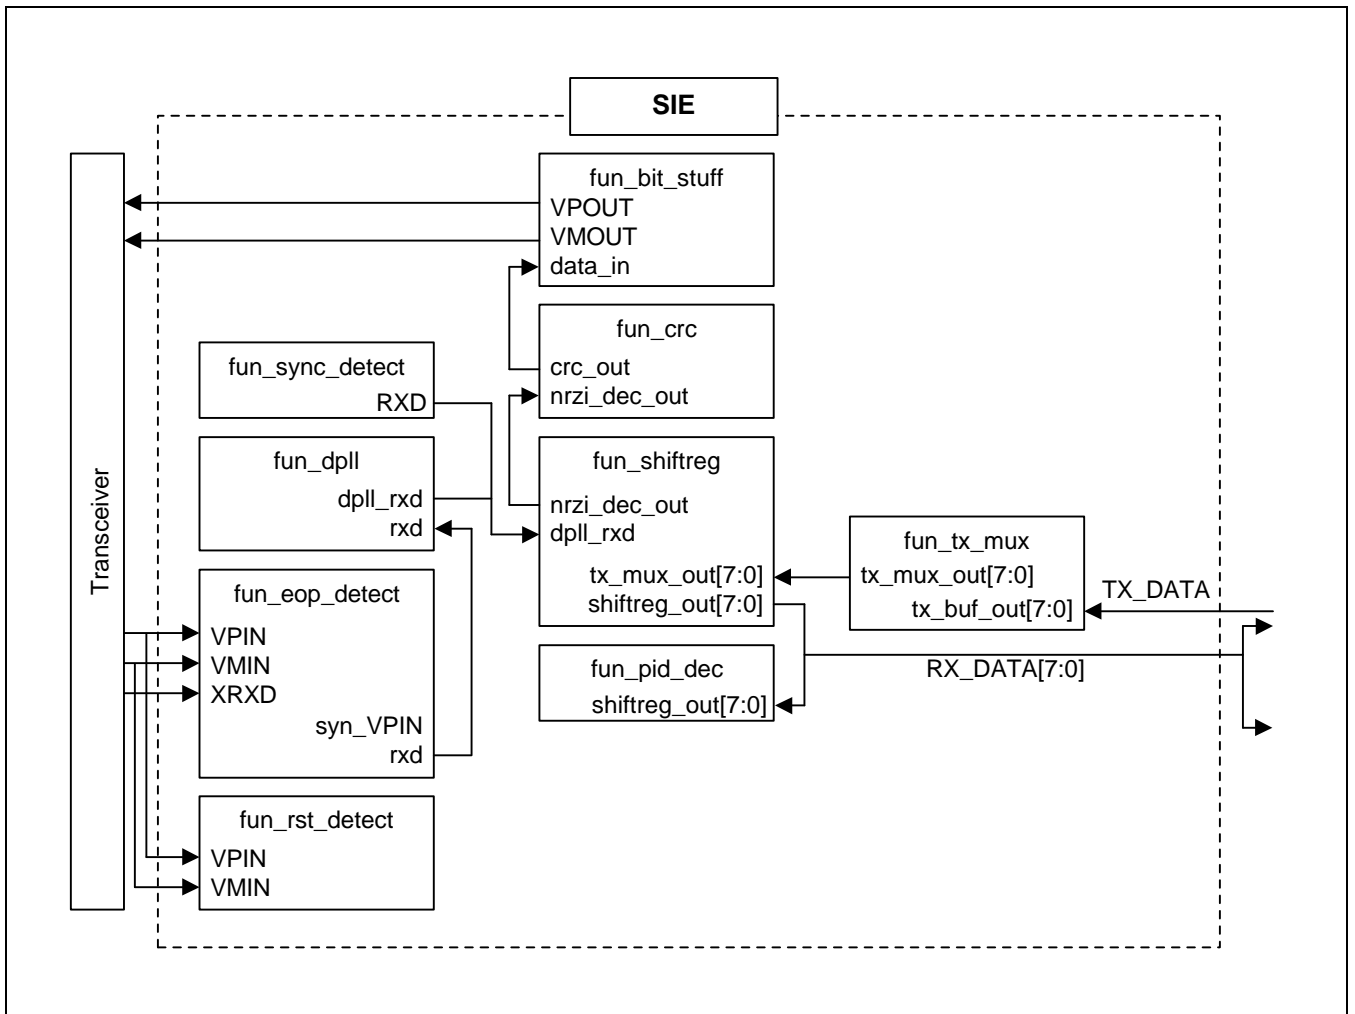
SIE

Transceiver

fun_bit_stuff
VPOUT
VMOUT
data_in

fun_crc
crc_out
nrzi_dec_out

fun_sync_detect
RXD

fun_dpll
dpll_rxd
rxd

fun_shiftreg
nrzi_dec_out
dpll_rxd
tx_mux_out[7:0]
shiftreg_out[7:0]

fun_tx_mux
tx_mux_out[7:0]
tx_buf_out[7:0]

TX_DATA

fun_eop_detect
VPIN
VMIN
XRXD
syn_VPIN
rxd

fun_pid_dec
shiftreg_out[7:0]

RX_DATA[7:0]

fun_rst_detect
VPIN
VMIN